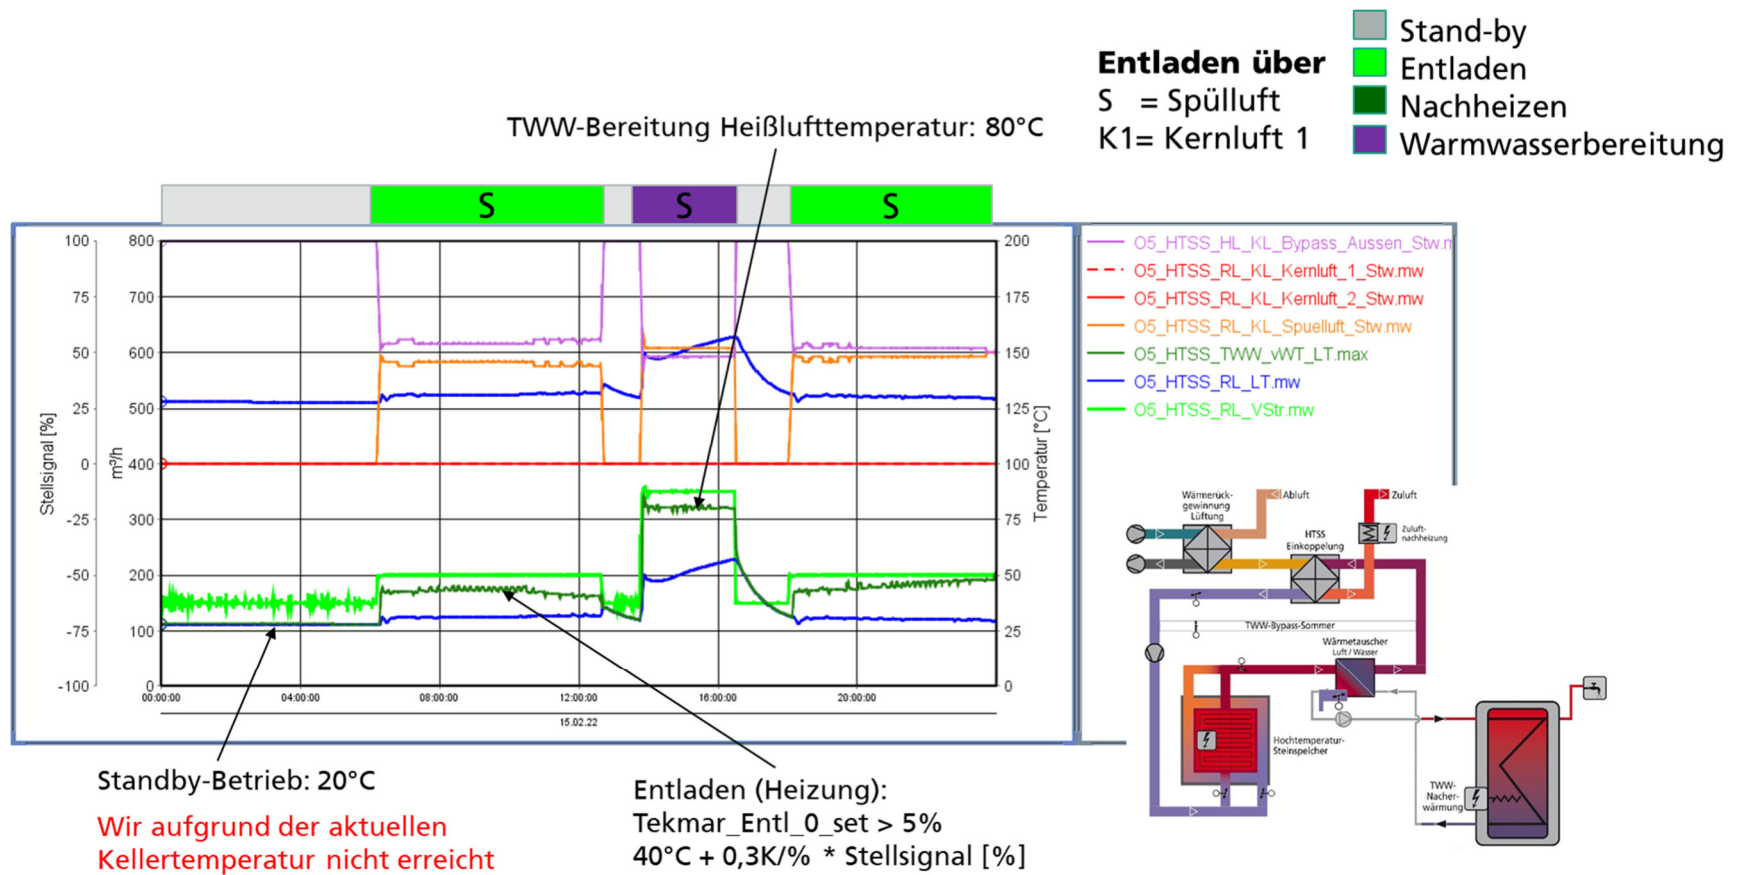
Entladen über
S = Spülluft
K1= Kernluft 1

Stand-by
Entladen
Nachheizen
Warmwasserbereitung

TWW-Bereitung Heißlufttemperatur: 80°C

S S S

100 75 50 25 0 -25 -50 -75 -100
Stellsignal [%]

800 700 600 500 400 300 200 100 0
m³/h

200 175 150 125 100 75 50 25 0
Temperatur [°C]

00:00:00 04:00:00 08:00:00 12:00:00 16:00:00 20:00:00
15.02.22

O5_HTSS_HL_KL_Bypass_Aussen_Stw.m
O5_HTSS_RL_KL_Kernluft_1_Stw.mw
O5_HTSS_RL_KL_Kernluft_2_Stw.mw
O5_HTSS_RL_KL_Spuelluft_Stw.mw
O5_HTSS_TWW_vWT_LT.max
O5_HTSS_RL_LT.mw
O5_HTSS_RL_VStr.mw

Wärmerück-gewinnung Lüftung
Abluft
Zuluft
Zuluft-nachheizung
HTSS Einkoppelung
TWW-Bypass-Sommer
Wärmetauscher Luft / Wasser
Hochtemperatur-Steinspeicher
TWW-Nacher-wärmung

Standby-Betrieb: 20°C
Wir aufgrund der aktuellen Kellertemperatur nicht erreicht

Entladen (Heizung):
Tekmar_Entl_0_set > 5%
40°C + 0,3K/% * Stellsignal [%]